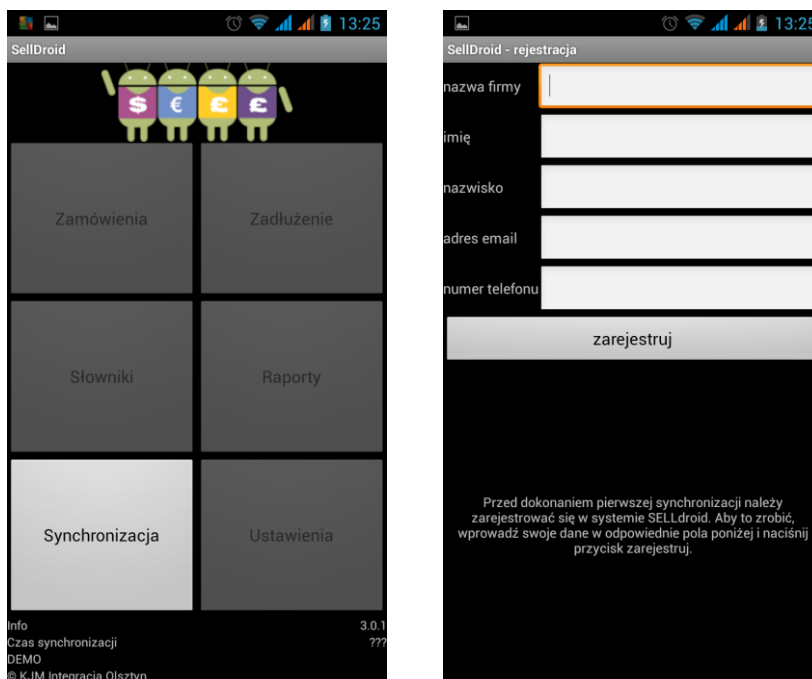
13:25

SellDroid

$ € £ £

Zamówienia

Zadłużenie

Słowniki

Raporty

Synchronizacja

Ustawienia

Info 3.0.1

Czas synchronizacji ???

DEMO

© KJM Integracja Olsztyn

13:25

SellDroid - rejestracja

nazwa firmy

imię

nazwisko

adres email

numer telefonu

zarejestruj

Przed dokonaniem pierwszej synchronizacji należy zarejestrować się w systemie SELLdroid. Aby to zrobić, wprowadź swoje dane w odpowiednie pola poniżej i naciśnij przycisk zarejestruj.